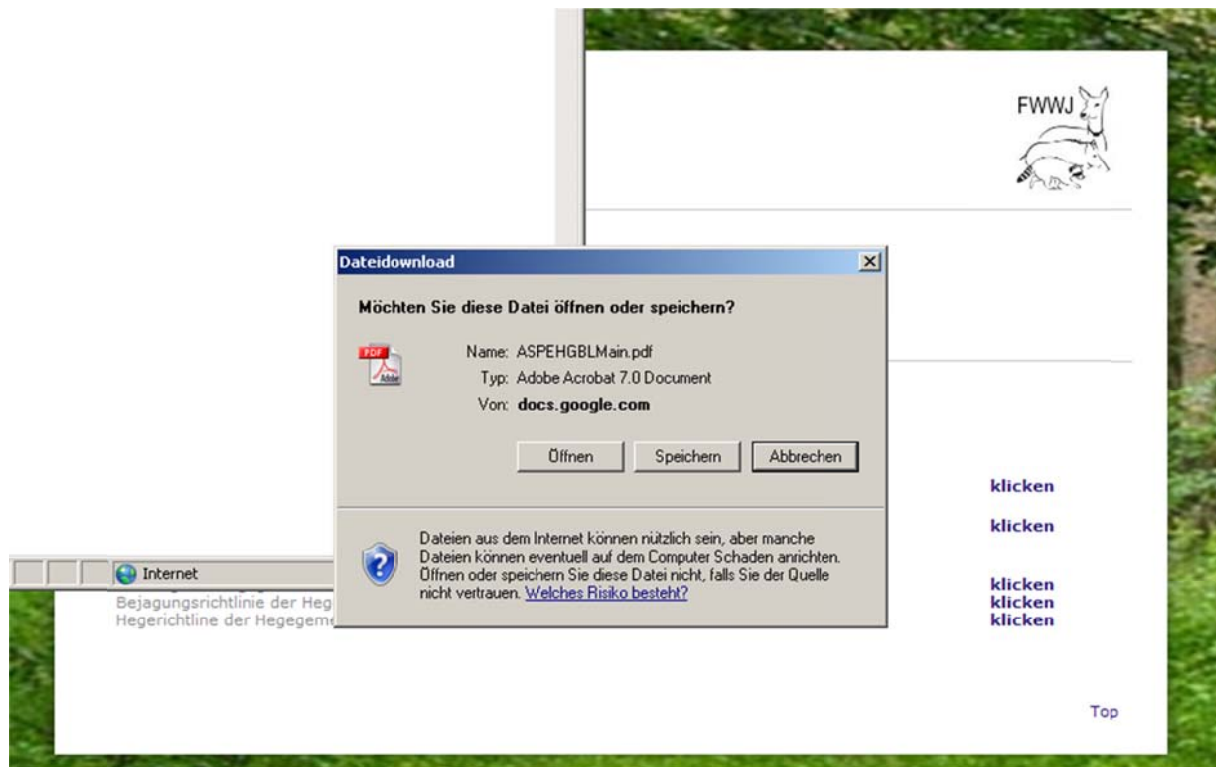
FWWJ

Dateidownload

Möchten Sie diese Datei öffnen oder speichern?

PDF

Name: ASPEHGBLMain.pdf
Typ: Adobe Acrobat 7.0 Document
Von: docs.google.com

Öffnen | Speichern | Abbrechen

Dateien aus dem Internet können nützlich sein, aber manche Dateien können eventuell auf dem Computer Schaden anrichten. Öffnen oder speichern Sie diese Datei nicht, falls Sie der Quelle nicht vertrauen. Welches Risiko besteht?

klicken
klicken
klicken
klicken
klicken

Internet

Bejagungsrichtlinie der Heg
Hegerichtline der Hegegem

Top